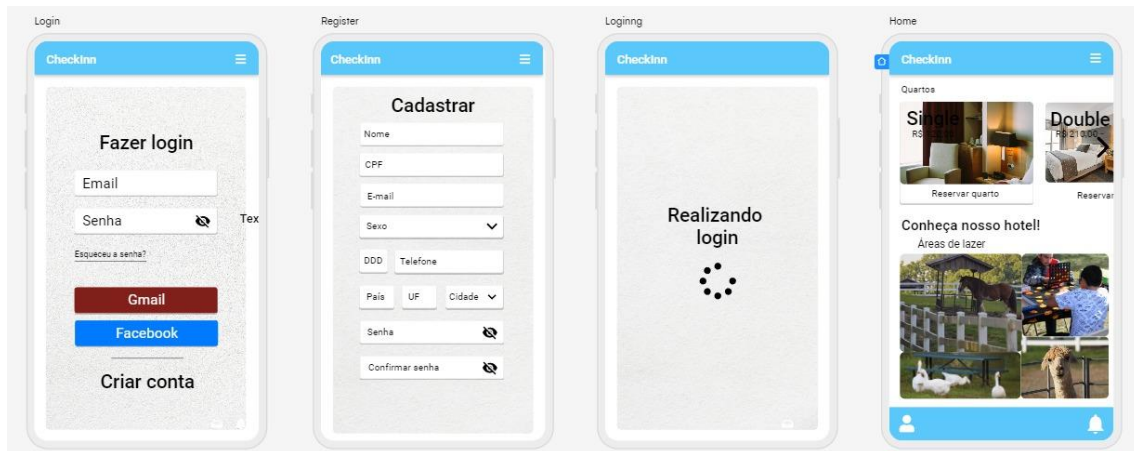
Login

CheckInn

Fazer login

Email

Senha

Tex

Esqueceu a senha?

Gmail

Facebook

Criar conta

Register

CheckInn

Cadastrar

Nome

CPF

E-mail

Sexo

DDD

Telefone

País

UF

Cidade

Senha

Confirmar senha

Loginng

CheckInn

Realizando login

Home

CheckInn

Quartos

Single
R$ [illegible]

Reservar quarto

Double
R$ 210,00

Reservar

Conheça nosso hotel!

Áreas de lazer